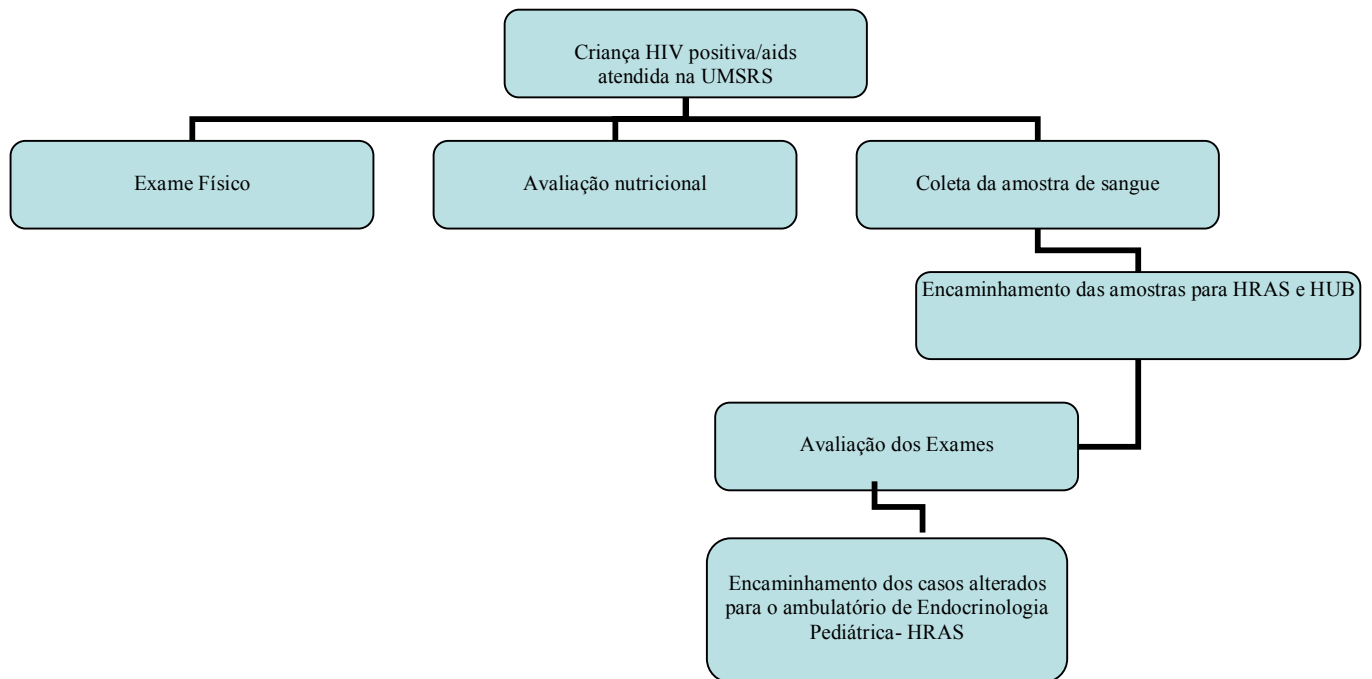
Criança HIV positiva/aids atendida na UMSRS

Exame Físico

Avaliação nutricional

Coleta da amostra de sangue

Encaminhamento das amostras para HRAS e HUB

Avaliação dos Exames

Encaminhamento dos casos alterados para o ambulatório de Endocrinologia Pediátrica- HRAS